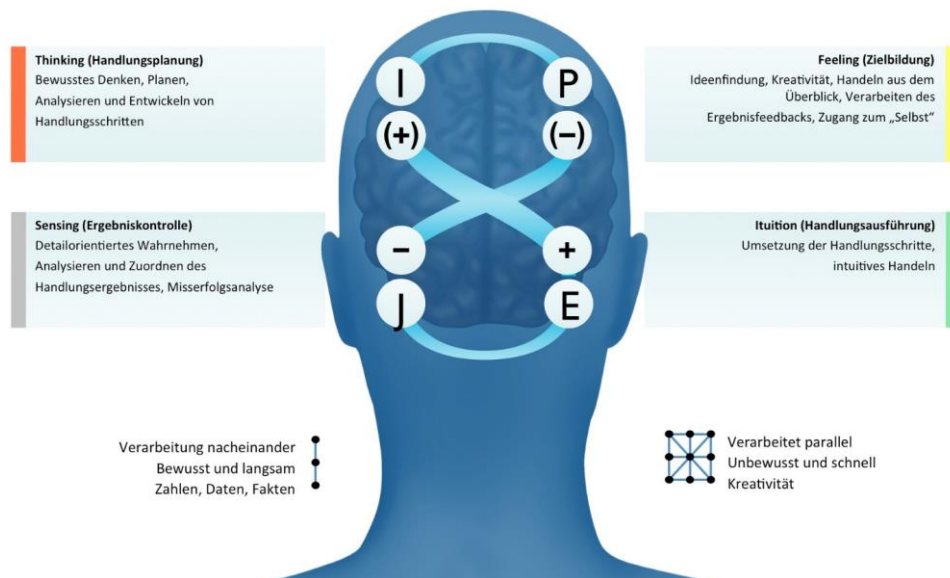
Thinking (Handlungsplanung)
Bewusstes Denken, Planen, Analysieren und Entwickeln von Handlungsschritten

Sensing (Ergebniskontrolle)
Detailorientiertes Wahrnehmen, Analysieren und Zuordnen des Handlungsergebnisses, Misserfolgsanalyse

I
(+)
−
J

P
(−)
+
E

Feeling (Zielbildung)
Ideenfindung, Kreativität, Handeln aus dem Überblick, Verarbeiten des Ergebnisfeedbacks, Zugang zum „Selbst"

Ituition (Handlungsausführung)
Umsetzung der Handlungsschritte, intuitives Handeln

Verarbeitung nacheinander
Bewusst und langsam
Zahlen, Daten, Fakten

Verarbeitet parallel
Unbewusst und schnell
Kreativität